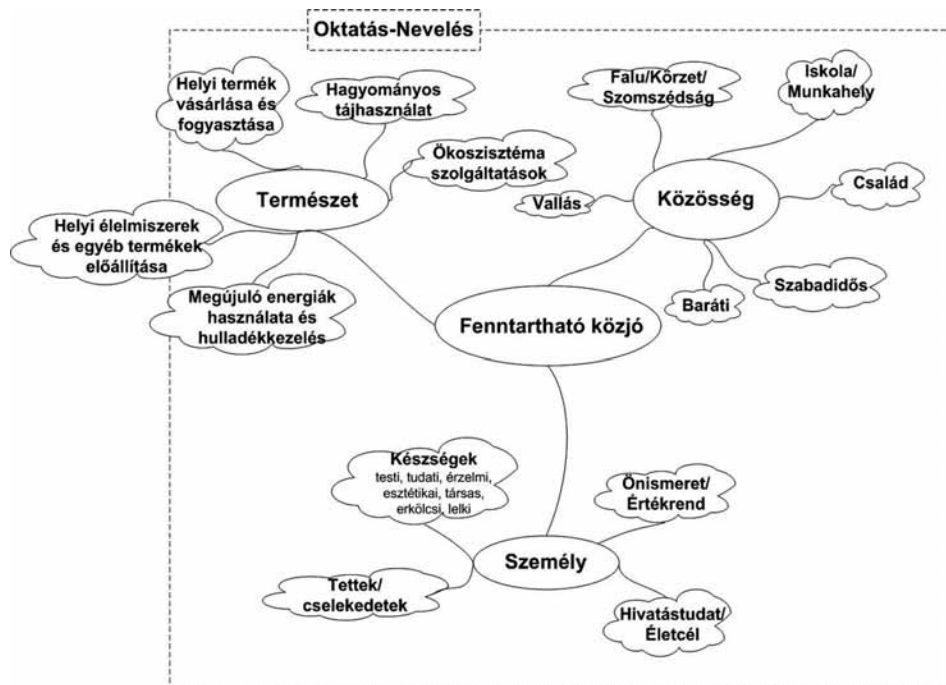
Oktatás-Nevelés

Helyi termék vásárlása és fogyasztása

Hagyományos tájhasználat

Ökoszisztéma szolgáltatások

Természet

Helyi élelmiszerek és egyéb termékek előállítása

Megújuló energiák használata és hulladékkezelés

Falu/Körzet/ Szomszédság

Iskola/ Munkahely

Család

Vallás

Közösség

Szabadidős

Baráti

Fenntartható közjó

Készségek testi, tudati, érzelmi, esztétikai, társas, erkölcsi, lelki

Önismeret/ Értékrend

Személy

Tettek/ cselekedetek

Hivatástudat/ Életcél